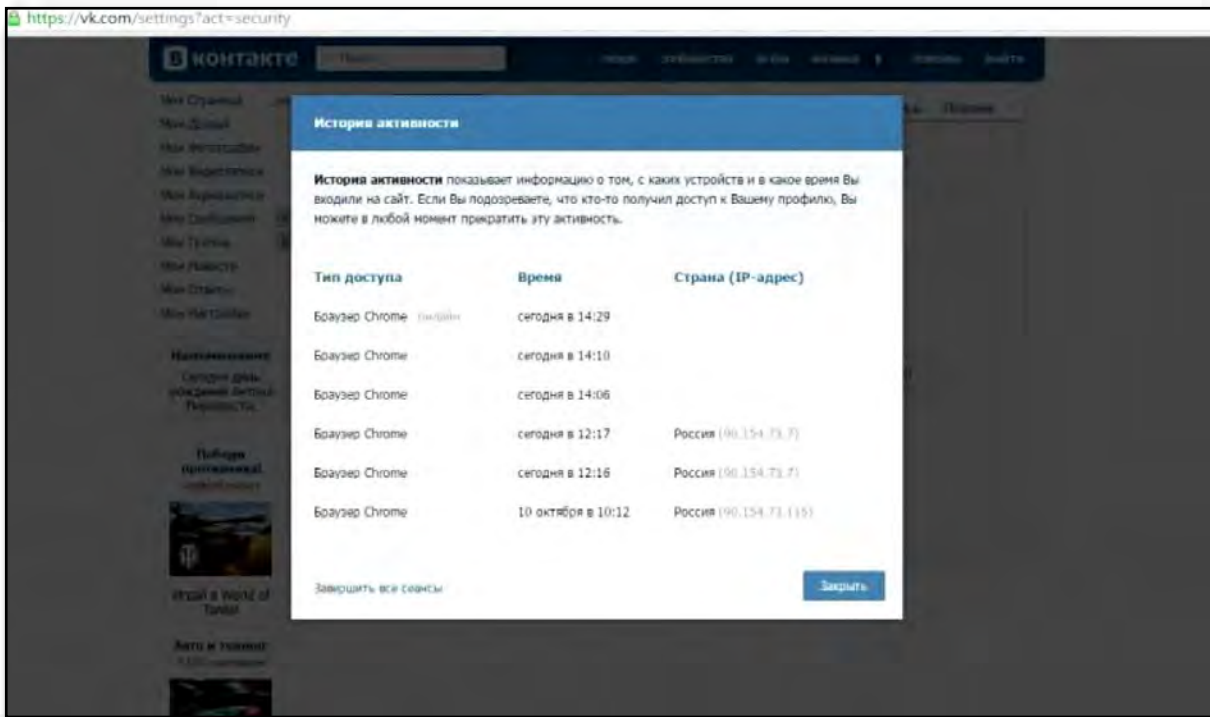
https://vk.com/settings?act=security

В контакте

Мои Страница
Мои Друзья
Мои Фотографии
Мои Видеозаписи
Мои Аудиозаписи
Мои Сообщения
Мои Группы
Мои Новости
Мои Ответы
Мои Настройки

История активности

**История активности** показывает информацию о том, с каких устройств и в какое время Вы входили на сайт. Если Вы подозреваете, что кто-то получил доступ к Вашему профилю, Вы можете в любой момент прекратить эту активность.

| Тип доступа | Время | Страна (IP-адрес) |
|---|---|---|
| Браузер Chrome онлайн | сегодня в 14:29 | |
| Браузер Chrome | сегодня в 14:10 | |
| Браузер Chrome | сегодня в 14:06 | |
| Браузер Chrome | сегодня в 12:17 | Россия (90.154.71.7) |
| Браузер Chrome | сегодня в 12:16 | Россия (90.154.71.7) |
| Браузер Chrome | 10 октября в 10:12 | Россия (90.154.71.115) |

Завершить все сеансы

Закрыть

Играй в World of Tanks!

Авто и тюнинг